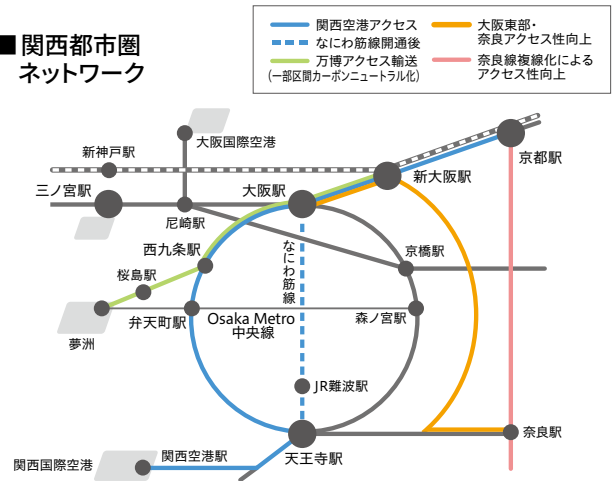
■関西都市圏
ネットワーク

関西空港アクセス
なにわ筋線開通後
万博アクセス輸送
(一部区間カーボンニュートラル化)
大阪東部・
奈良アクセス性向上
奈良線複線化による
アクセス性向上

大阪国際空港
新神戸駅
京都駅
新大阪駅
三ノ宮駅
大阪駅
尼崎駅
京橋駅
西九条駅
なにわ筋線
桜島駅
弁天町駅
Osaka Metro
中央線
森ノ宮駅
夢洲
JR難波駅
奈良駅
関西国際空港
関西空港駅
天王寺駅